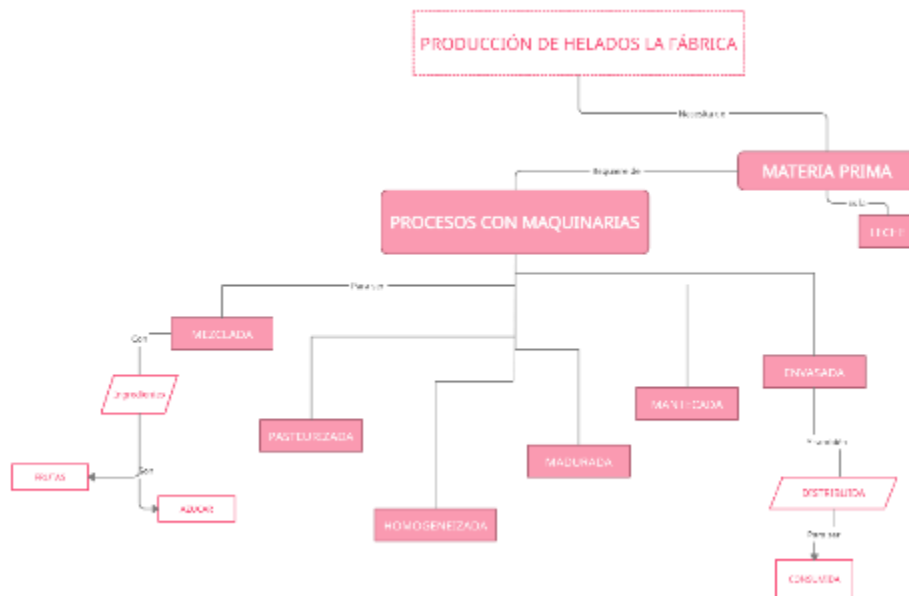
PRODUCCIÓN DE HELADOS LA FÁBRICA

Necesita de

MATERIA PRIMA

Requiere de

PROCESOS CON MAQUINARIAS

Solo

LECHE

Para ser

MEZCLADA

Con

Ingredientes

Son

FRUTAS

AZUCAR

PASTEURIZADA

HOMOGENEIZADA

MADURADA

MANTECADA

ENVASADA

Y también

DISTRIBUIDA

Para ser

CONSUMIDA